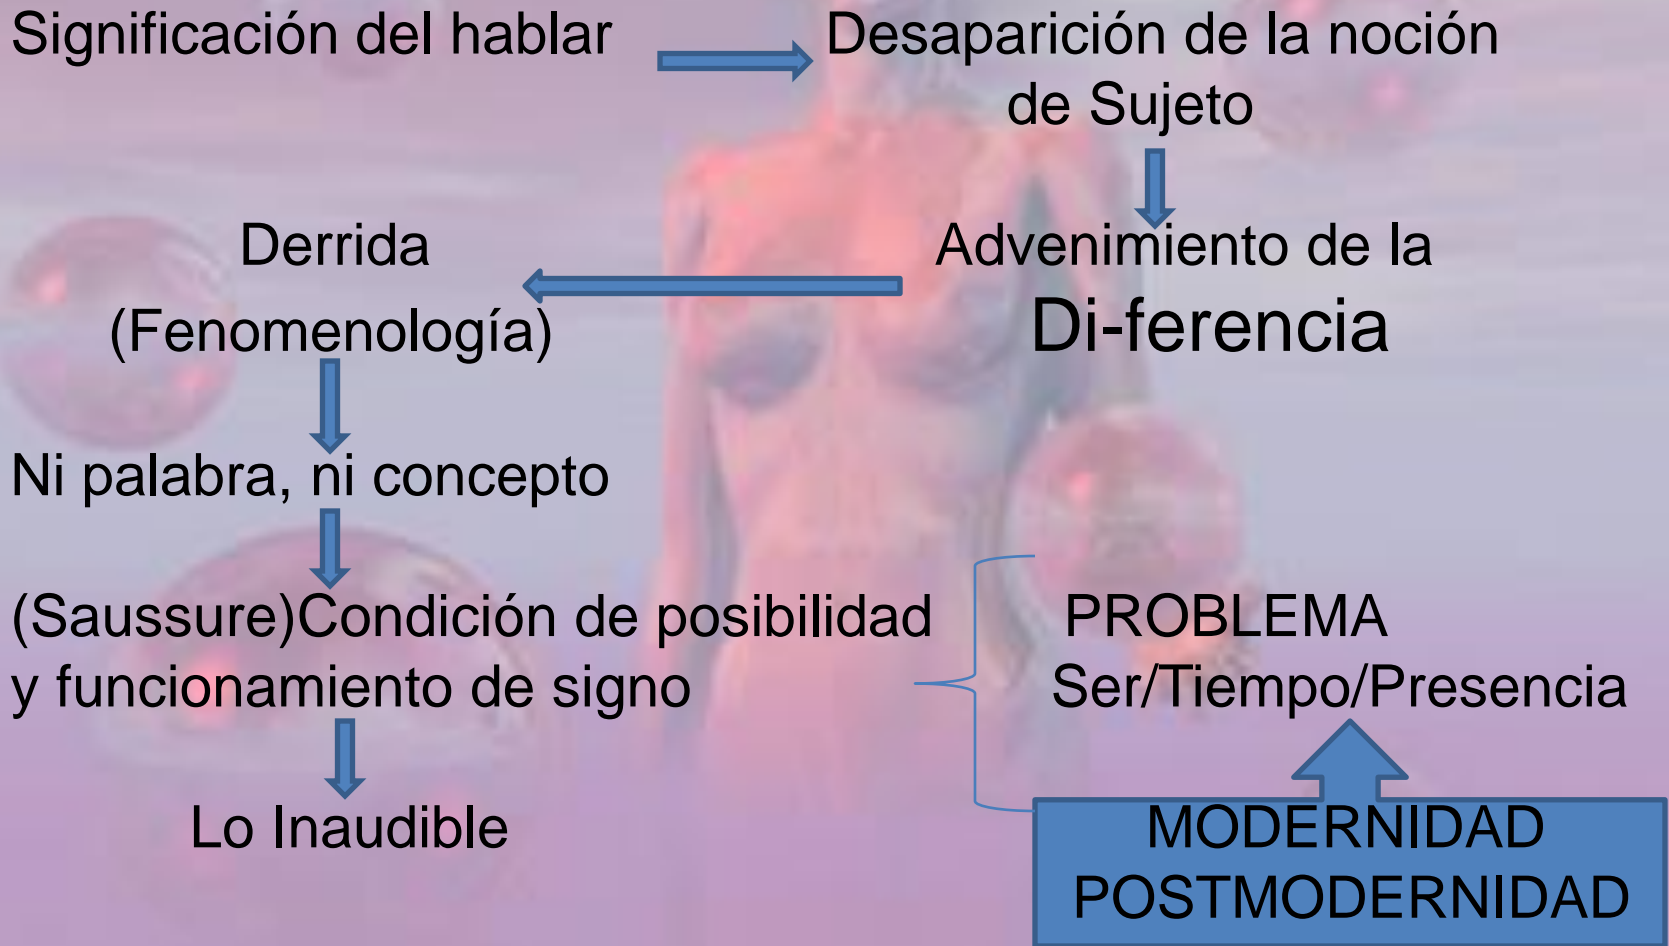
Significación del hablar

Desaparición de la noción de Sujeto

Advenimiento de la Di-ferencia

Derrida (Fenomenología)

Ni palabra, ni concepto

(Saussure)Condición de posibilidad y funcionamiento de signo

Lo Inaudible

PROBLEMA Ser/Tiempo/Presencia

MODERNIDAD POSTMODERNIDAD